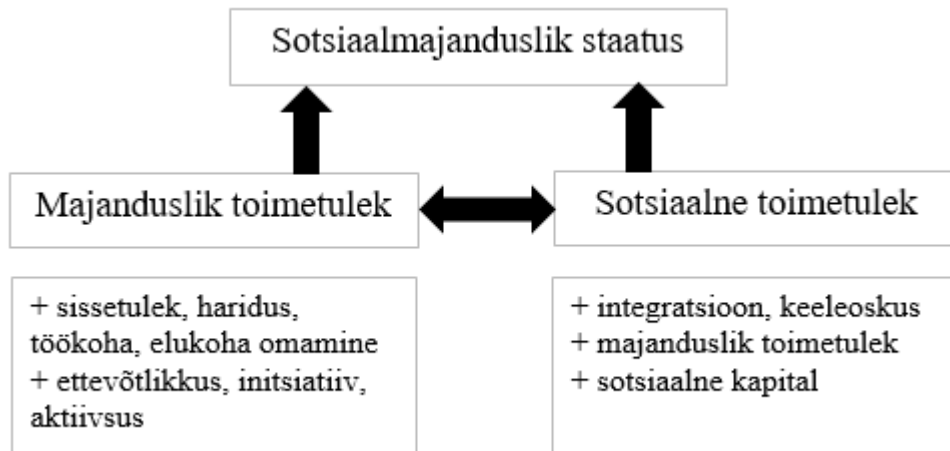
Sotsiaalmajanduslik staatus

Majanduslik toimetulek

Sotsiaalne toimetulek

+ sissetulek, haridus, töökoha, elukoha omamine
+ ettevõtlikkus, initsiatiiv, aktiivsus

+ integratsioon, keeleoskus
+ majanduslik toimetulek
+ sotsiaalne kapital